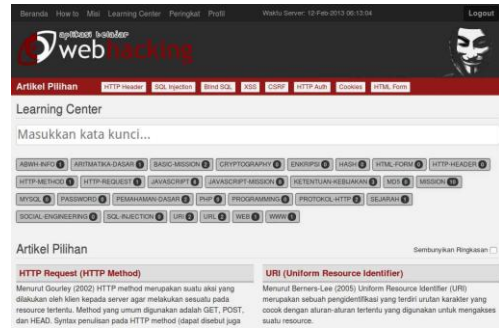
Beranda How to Misi Learning Center Peringkat Profil Waktu Server: 12-Feb-2013 06:13:04 Logout

aplikasi belajar webhacking

Artikel Pilihan HTTP Header SQL Injection Blind SQL XSS CSRF HTTP Auth Cookies HTML Form

Learning Center

Masukkan kata kunci...

ABWH-INFO ARITMATIKA-DASAR BASIC-MISSION CRYPTOGRAPHY ENKRIPSI HASH HTML-FORM HTTP-HEADER HTTP-METHOD HTTP-REQUEST JAVASCRIPT JAVASCRIPT-MISSION KETENTUAN-KEBIJAKAN MD5 MISSION MYSQL PASSWORD PEMAHAMAN-DASAR PHP PROGRAMMING PROTOKOL-HTTP SEJARAH SOCIAL-ENGINEERING SQL-INJECTION URI URL WEB WWW

Artikel Pilihan

Sembunyikan Ringkasan

HTTP Request (HTTP Method)

Menurut Gourley (2002) HTTP method merupakan suatu aksi yang dilakukan oleh klien kepada server agar melakukan sesuatu pada resource tertentu. Method yang umum digunakan adalah GET, POST, dan HEAD. Syntax penulisan pada HTTP method (dapat disebut juga

URI (Uniform Resource Identifier)

Menurut Berners-Lee (2005) Uniform Resource Identifier (URI) merupakan sebuah pengidentifikasi yang terdiri urutan karakter yang cocok dengan aturan-aturan tertentu yang digunakan untuk mengakses suatu resource.